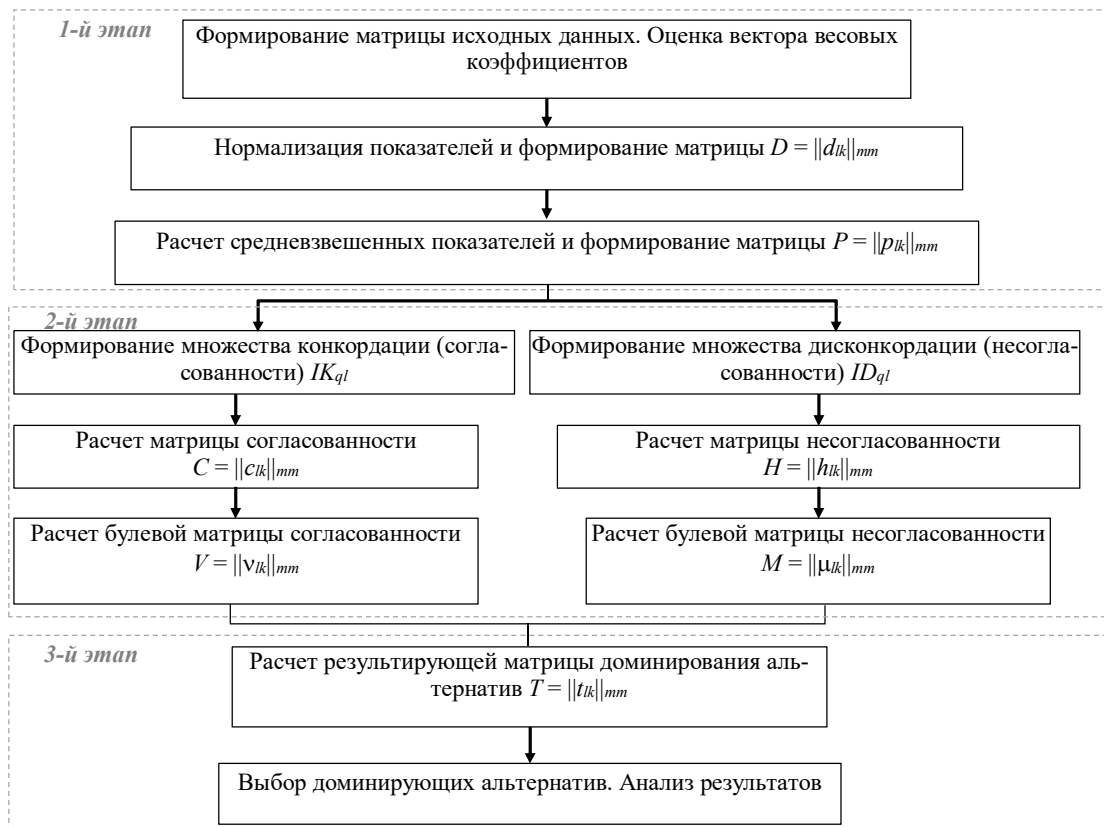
1-й этап

Формирование матрицы исходных данных. Оценка вектора весовых коэффициентов

Нормализация показателей и формирование матрицы $D = ||d_{lk}||_{mm}$

Расчет средневзвешенных показателей и формирование матрицы $P = ||p_{lk}||_{mm}$

2-й этап

Формирование множества конкордации (согласованности) $IK_{ql}$

Формирование множества дисконкордации (несогласованности) $ID_{ql}$

Расчет матрицы согласованности $C = ||c_{lk}||_{mm}$

Расчет матрицы несогласованности $H = ||h_{lk}||_{mm}$

Расчет булевой матрицы согласованности $V = ||\nu_{lk}||_{mm}$

Расчет булевой матрицы несогласованности $M = ||\mu_{lk}||_{mm}$

3-й этап

Расчет результирующей матрицы доминирования альтернатив $T = ||t_{lk}||_{mm}$

Выбор доминирующих альтернатив. Анализ результатов